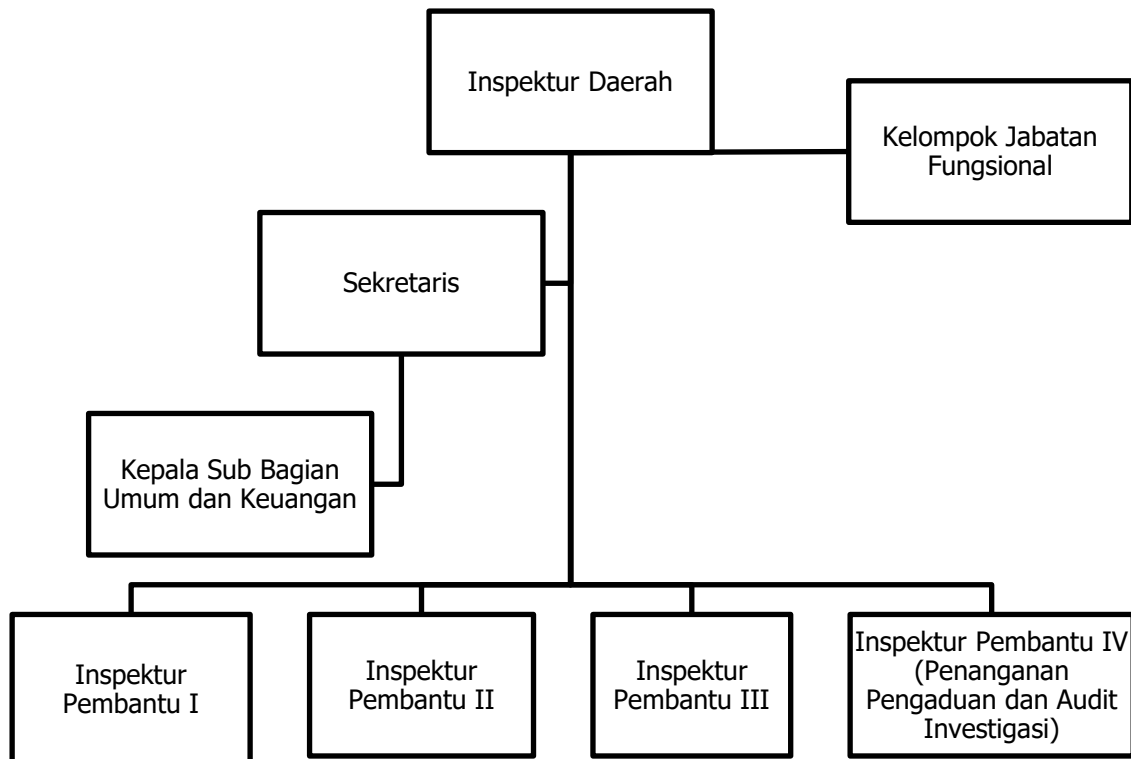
Inspektur Daerah

Kelompok Jabatan Fungsional

Sekretaris

Kepala Sub Bagian Umum dan Keuangan

Inspektur Pembantu I

Inspektur Pembantu II

Inspektur Pembantu III

Inspektur Pembantu IV (Penanganan Pengaduan dan Audit Investigasi)